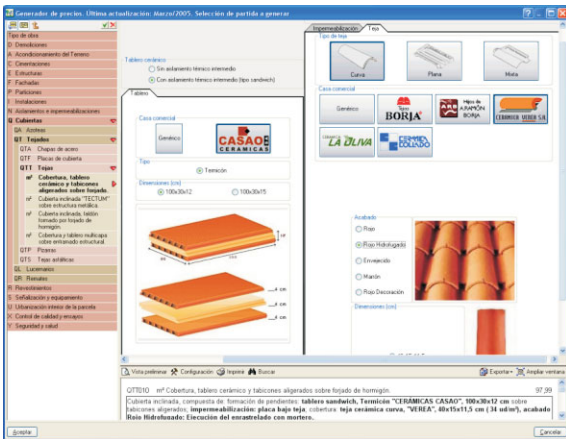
Generador de precios. Última actualización: Marzo/2005. Selección de partida a generar

Tipo de obra
D Demoliciones
A Acondicionamiento del Terreno
C Cimentaciones
E Estructuras
F Fachadas
P Particiones
I Instalaciones
N Aislamiento e impermeabilizaciones
Q Cubiertas
QA Azoteas
QT Tejados
QTA Chapas de acero
QTC Placas de cubierta
QTT Tejas
mª Cubierta, tablero cerámico y tabicones aligerados sobre forjado.
mª Cubierta inclinada "TECTUM" sobre estructura metálica.
mª Cubierta inclinada, tablón formado por losas de hormigón.
mª Cubierta y tablero multicapa sobre entramado estructural.
QTP Pizarras
QTS Tejas asfálticas
QL Lucernarios
QR Remates
R Revestimientos
S Señalización y equipamiento
U Urbanización interior de la parcela
X Control de calidad y ensayos
Y Seguridad y salud

Tablero cerámico
Sin aislamiento térmico intermedio
Con aislamiento térmico intermedio (tipo sandwich)

Tablero
Casa comercial
Genérico
CASAO CERAMICAS
Tipo
Termicón
Dimensiones (cm)
100x30x12
100x30x15

Impermeabilización
Teja
Tipo de teja
Curva
Plana
Mixta
Casa comercial
Genérico
BORJA
ARB Hijos de ARAMÓN BORJA
CERAMICA VEREA SA
LA OLIVA
CERMICA COLLADO

Acabado
Rojo
Rojo Hidrofugado
Envejecido
Marrón
Rojo Decoración
Dimensiones (cm)

Vista preliminar
Configuración
Imprimir
Buscar
Exportar
Ampliar ventana

QTT010 mª Cubierta, tablero cerámico y tabicones aligerados sobre forjado de hormigón. 97,99

Cubierta inclinada, compuesta de: formación de pendientes: tablero sandwich, Termicón "CERÁMICAS CASAO", 100x30x12 cm sobre tabicones aligerados; impermeabilización: placa bajo teja; cobertura: teja cerámica curva, "VEREA", 40x15x11,5 cm (34 ud/m²), acabado Rojo Hidrofugado: Ejecución del enrastrelado con mortero.

Aceptar
Cancelar